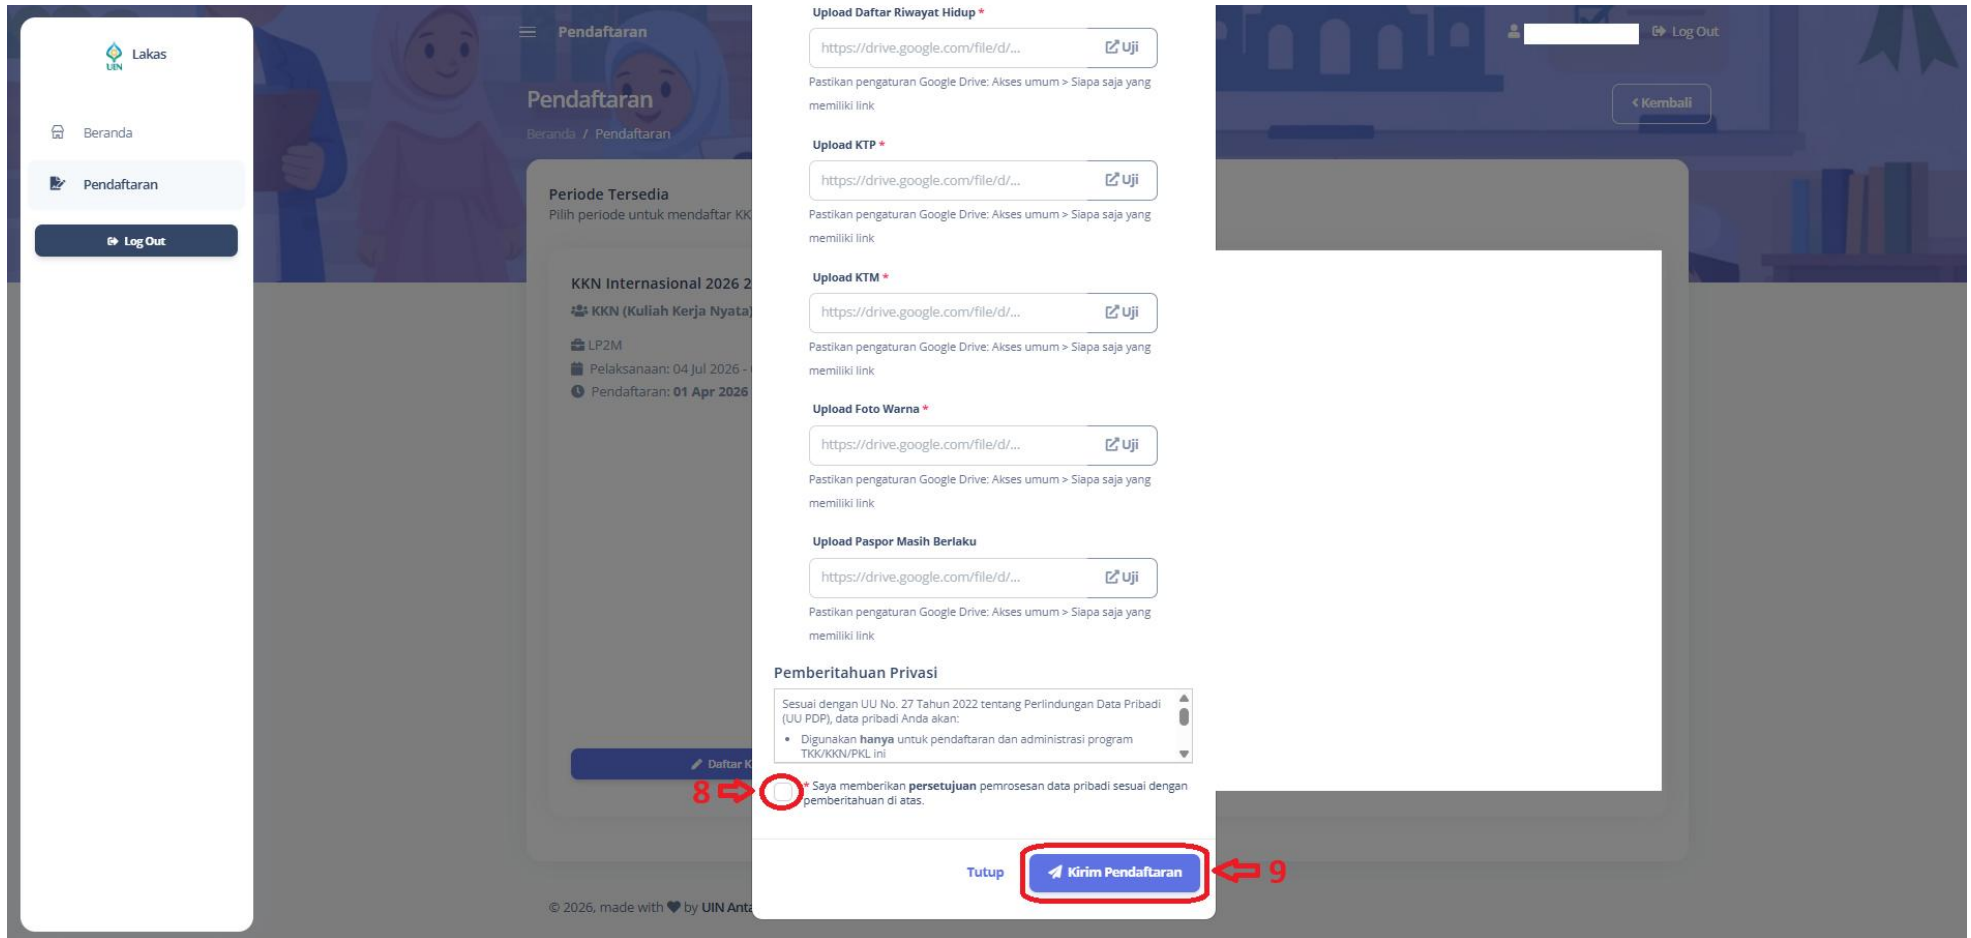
UIN Lakas

Beranda

Pendaftaran

Log Out

Pendaftaran

Pendaftaran

Beranda / Pendaftaran

Periode Tersedia

Pilih periode untuk mendaftar KK

KKN Internasional 2026 2

KKN (Kuliah Kerja Nyata)

LP2M

Pelaksanaan: 04 Jul 2026 -

Pendaftaran: 01 Apr 2026

Daftar K

© 2026, made with ♥ by UIN Anta

Log Out

‹ Kembali

Upload Daftar Riwayat Hidup *

https://drive.google.com/file/d/... Uji

Pastikan pengaturan Google Drive: Akses umum > Siapa saja yang memiliki link

Upload KTP *

https://drive.google.com/file/d/... Uji

Pastikan pengaturan Google Drive: Akses umum > Siapa saja yang memiliki link

Upload KTM *

https://drive.google.com/file/d/... Uji

Pastikan pengaturan Google Drive: Akses umum > Siapa saja yang memiliki link

Upload Foto Warna *

https://drive.google.com/file/d/... Uji

Pastikan pengaturan Google Drive: Akses umum > Siapa saja yang memiliki link

Upload Paspor Masih Berlaku

https://drive.google.com/file/d/... Uji

Pastikan pengaturan Google Drive: Akses umum > Siapa saja yang memiliki link

Pemberitahuan Privasi

Sesuai dengan UU No. 27 Tahun 2022 tentang Perlindungan Data Pribadi (UU PDP), data pribadi Anda akan:

• Digunakan **hanya** untuk pendaftaran dan administrasi program TKK/KKN/PKL ini

8

* Saya memberikan **persetujuan** pemrosesan data pribadi sesuai dengan pemberitahuan di atas.

Tutup

Kirim Pendaftaran

9